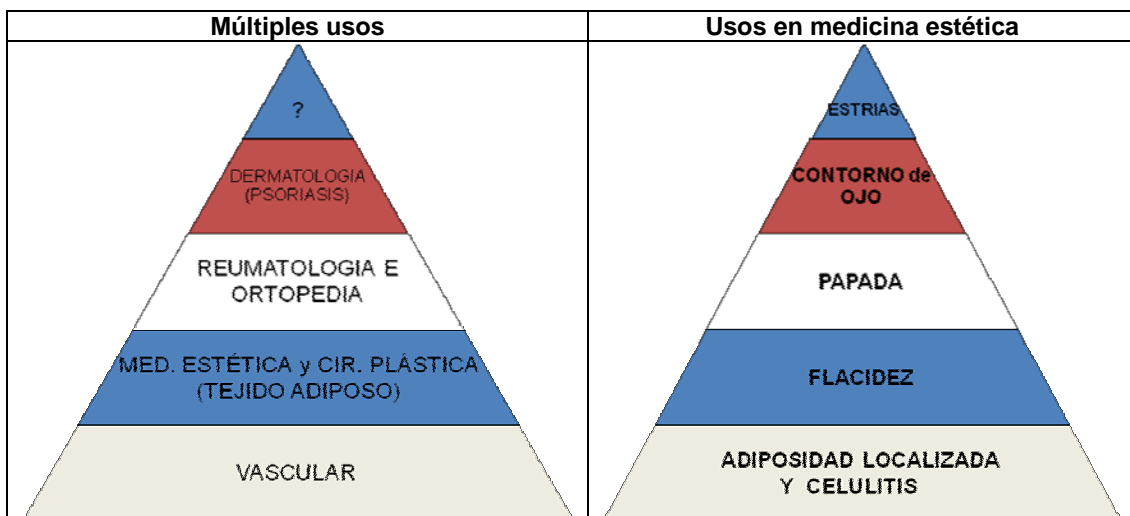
| Múltiples usos | Usos en medicina estética |
|---|---|
| ?<br>DERMATOLOGIA (PSORIASIS)<br>REUMATOLOGIA E ORTOPEDIA<br>MED. ESTÉTICA y CIR. PLÁSTICA (TEJIDO ADIPOSO)<br>VASCULAR | ESTRIAS<br>CONTORNO de OJO<br>PAPADA<br>FLACIDEZ<br>ADIPOSIDAD LOCALIZADA Y CELULITIS |